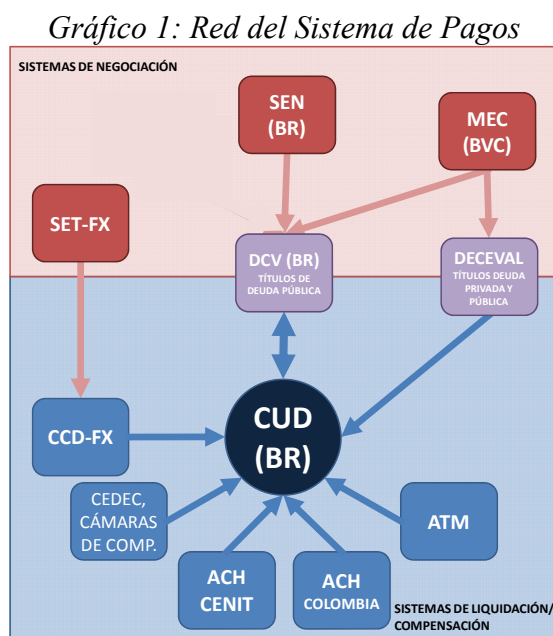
Gráfico 1: Red del Sistema de Pagos

SISTEMAS DE NEGOCIACIÓN

SEN (BR)

MEC (BVC)

SET-FX

DCV (BR) TÍTULOS DE DEUDA PÚBLICA

DECEVAL TÍTULOS DEUDA PRIVADA Y PÚBLICA

CCD-FX

CUD (BR)

CEDEC, CÁMARAS DE COMP.

ATM

ACH CENIT

ACH COLOMBIA

SISTEMAS DE LIQUIDACIÓN/ COMPENSACIÓN